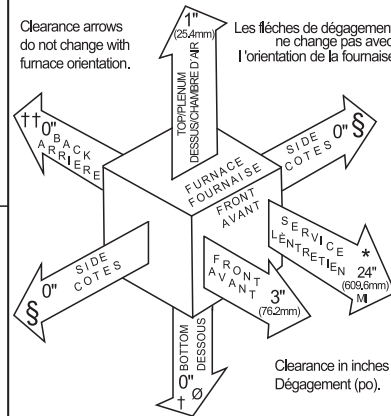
Clearance arrows do not change with furnace orientation.

Les flèches de dégagement ne change pas avec l'orientation de la fournaise

1"
(25.4mm)
TOP/PLENUM
DESSUS/CHAMBRE D'AIR

††0"
BACK
ARRIERE

SIDE
COTES
0" §

FURNACE
FOURNAISE
FRONT
AVANT

SERVICE
L'ENTRETIEN
*
24"
(609.6mm)
MI

SIDE
COTES
0"
§

FRONT
AVANT
3"
(76.2mm)

BOTTOM
DESSOUS
0"
† Ø

Clearance in inches
Dégagement (po).